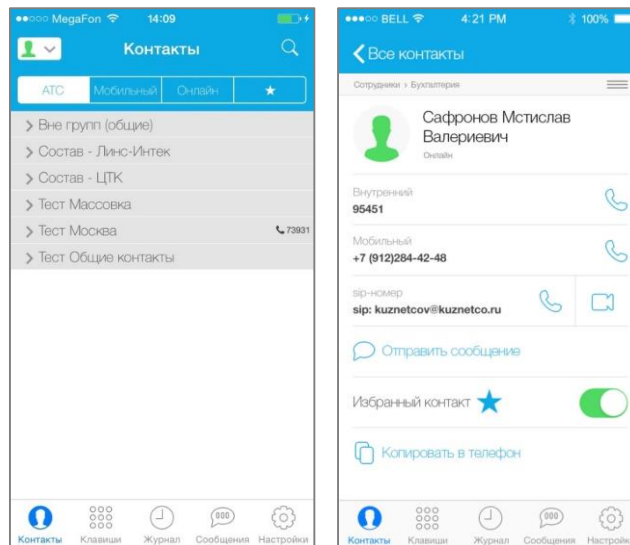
●●○○○ MegaFon 14:09

Контакты

АТС | Мобильный | Онлайн | ★

> Вне групп (общие)
> Состав - Линс-Интек
> Состав - ЦТК
> Тест Массовка
> Тест Москва 73931
> Тест Общие контакты

Контакты Клавиши Журнал Сообщения Настройки

●●○○○ BELL 4:21 PM 100%

< Все контакты

Сотрудники > Бухгалтерия

Сафронов Мстислав Валериевич
Онлайн

Внутренний
95451

Мобильный
+7 (912)284-42-48

sip-номер
sip: kuznetcov@kuznetco.ru

Отправить сообщение

Избранный контакт

Копировать в телефон

Контакты Клавиши Журнал Сообщения Настройки